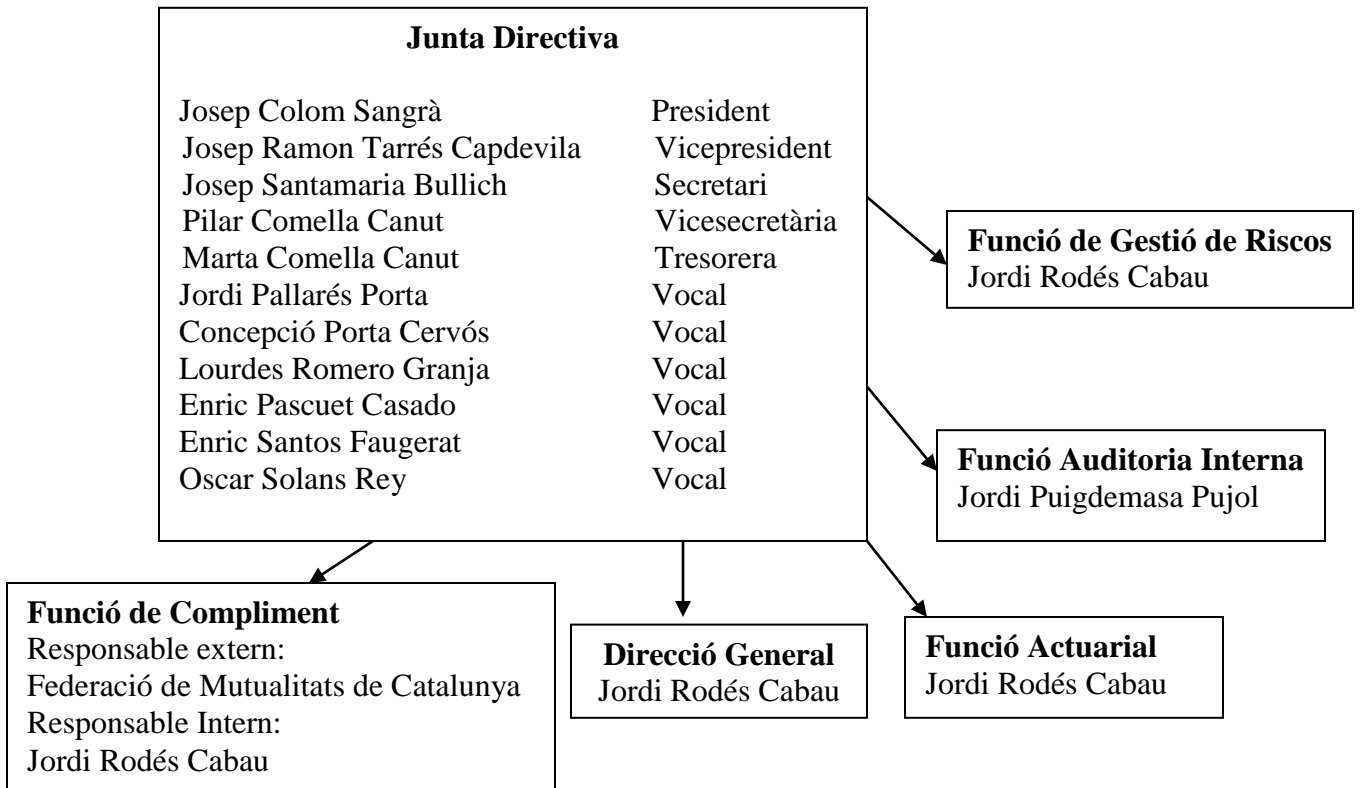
**Junta Directiva**

| | |
|---|---|
| Josep Colom Sangrà | President |
| Josep Ramon Tarrés Capdevila | Vicepresident |
| Josep Santamaria Bullich | Secretari |
| Pilar Comella Canut | Vicesecretària |
| Marta Comella Canut | Tresorera |
| Jordi Pallarés Porta | Vocal |
| Concepció Porta Cervós | Vocal |
| Lourdes Romero Granja | Vocal |
| Enric Pascuet Casado | Vocal |
| Enric Santos Faugerat | Vocal |
| Oscar Solans Rey | Vocal |

**Funció de Gestió de Riscos**
Jordi Rodés Cabau

**Funció Auditoria Interna**
Jordi Puigdemasa Pujol

**Funció de Compliment**
Responsable extern:
Federació de Mutualitats de Catalunya
Responsable Intern:
Jordi Rodés Cabau

**Direcció General**
Jordi Rodés Cabau

**Funció Actuarial**
Jordi Rodés Cabau